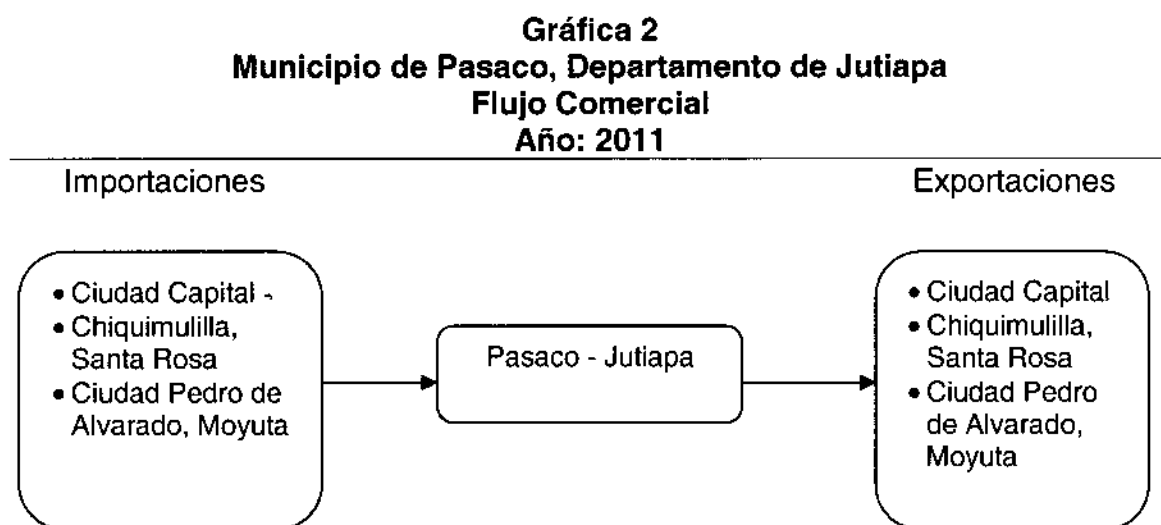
Gráfica 2
Municipio de Pasaco, Departamento de Jutiapa
Flujo Comercial
Año: 2011

Importaciones

Exportaciones

• Ciudad Capital -
• Chiquimulilla, Santa Rosa
• Ciudad Pedro de Alvarado, Moyuta

Pasaco - Jutiapa

• Ciudad Capital
• Chiquimulilla, Santa Rosa
• Ciudad Pedro de Alvarado, Moyuta